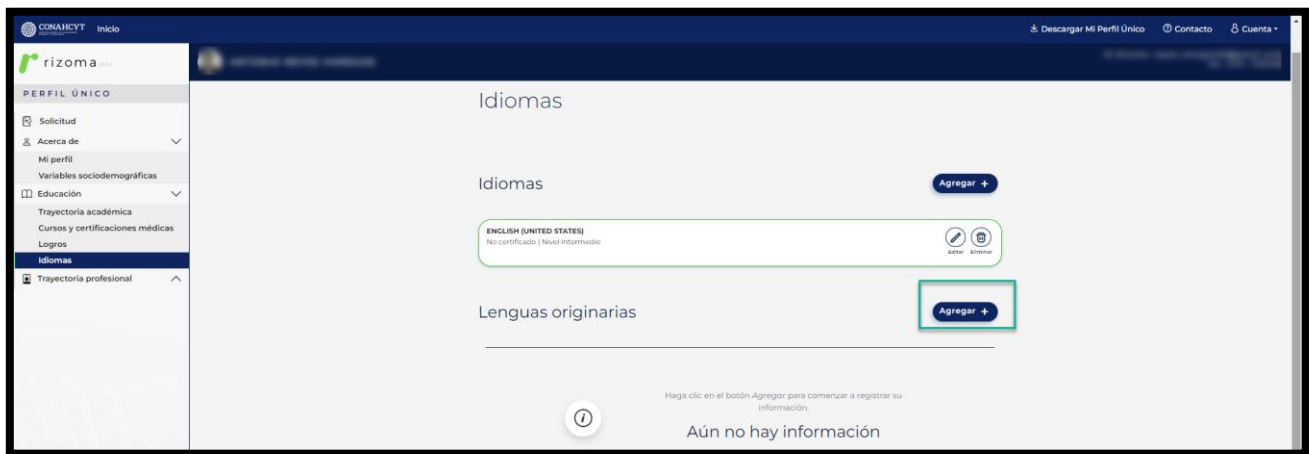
CONAHCYT Inicio

Descargar Mi Perfil Único Contacto Cuenta

rizoma

PERFIL ÚNICO

Solicitud
Acerca de
Mi perfil
Variables sociodemográficas
Educación
Trayectoria académica
Cursos y certificaciones médicas
Logros
Idiomas
Trayectoria profesional

Idiomas

Idiomas

Agregar +

ENGLISH (UNITED STATES)
No certificado | Nivel Intermedio

Editar Eliminar

Lenguas originarias

Agregar +

Haga clic en el botón Agregar para comenzar a registrar su información.

Aún no hay información